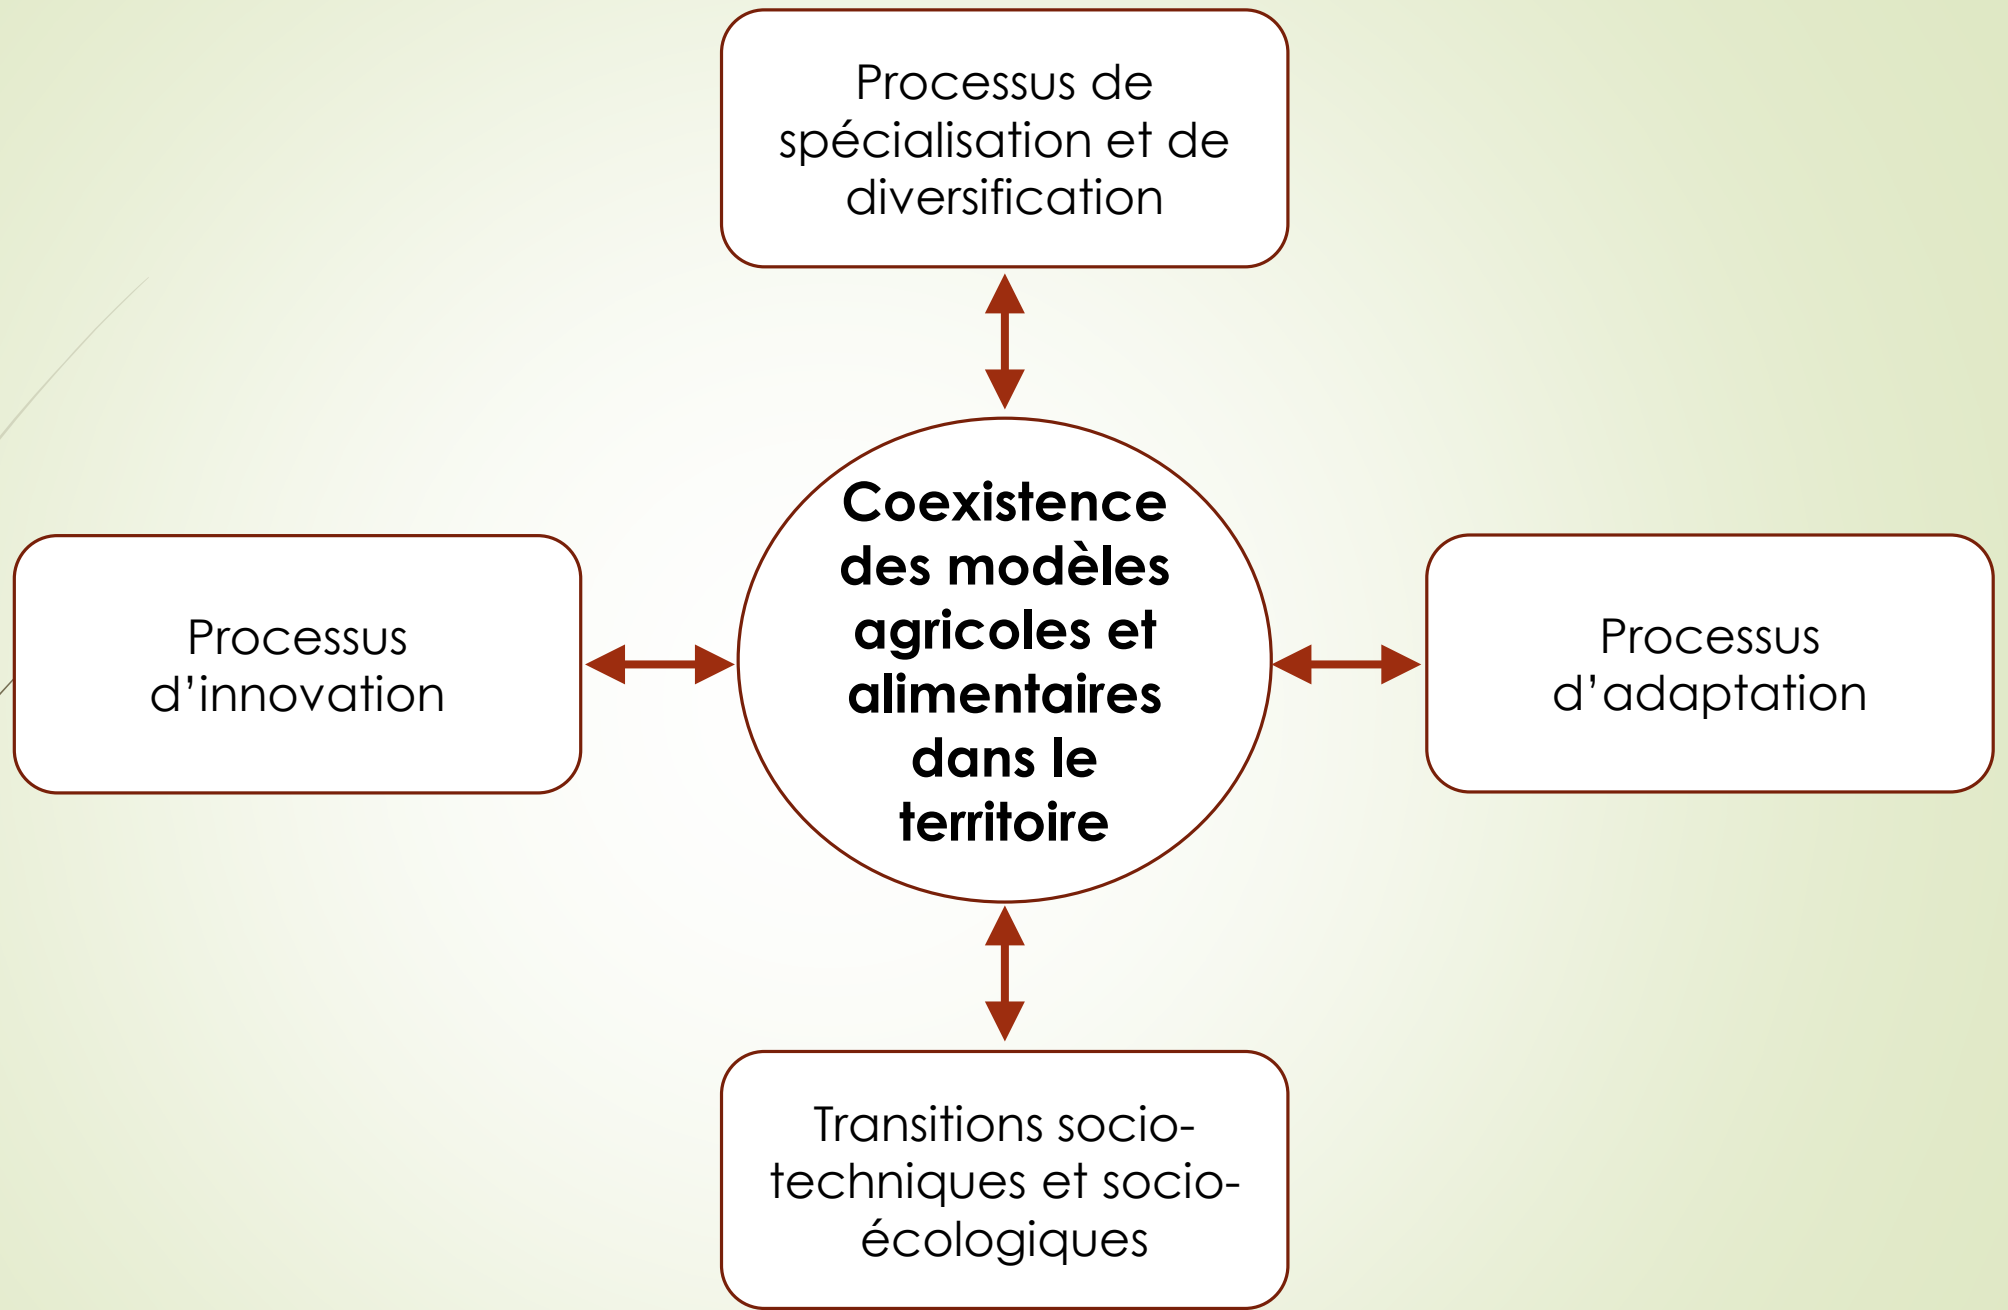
Processus de spécialisation et de diversification

Processus d’innovation

Coexistence des modèles agricoles et alimentaires dans le territoire

Processus d’adaptation

Transitions socio-techniques et socio-écologiques